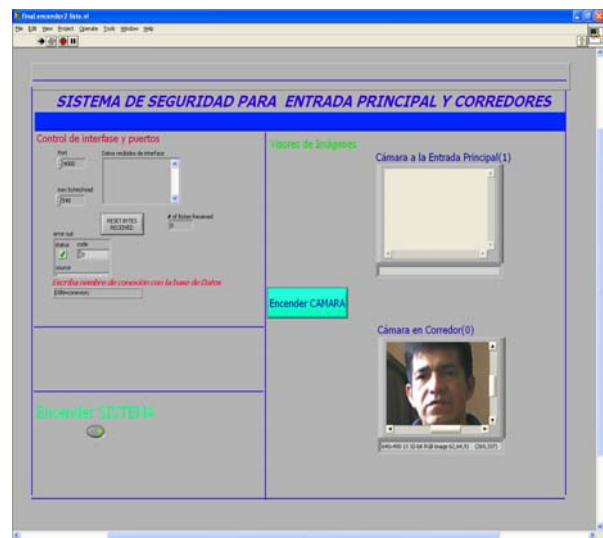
Final.encender2 listo.vi

File Edit View Project Operate Tools Window Help

SISTEMA DE SEGURIDAD PARA ENTRADA PRINCIPAL Y CORREDORES

Control de interfase y puertos

Port

Datos recibidos de interface

max bytes/read

RESET BYTES RECEIVED

# of Bytes Received

error out

status code

source

Escriba nombre de conexión con la base de Datos

Encender SISTEMA

Visores de Imágenes

Cámara a la Entrada Principal(1)

Encender CAMARA

Cámara en Corredor(0)

640x480 1.5 32-bit RGB image